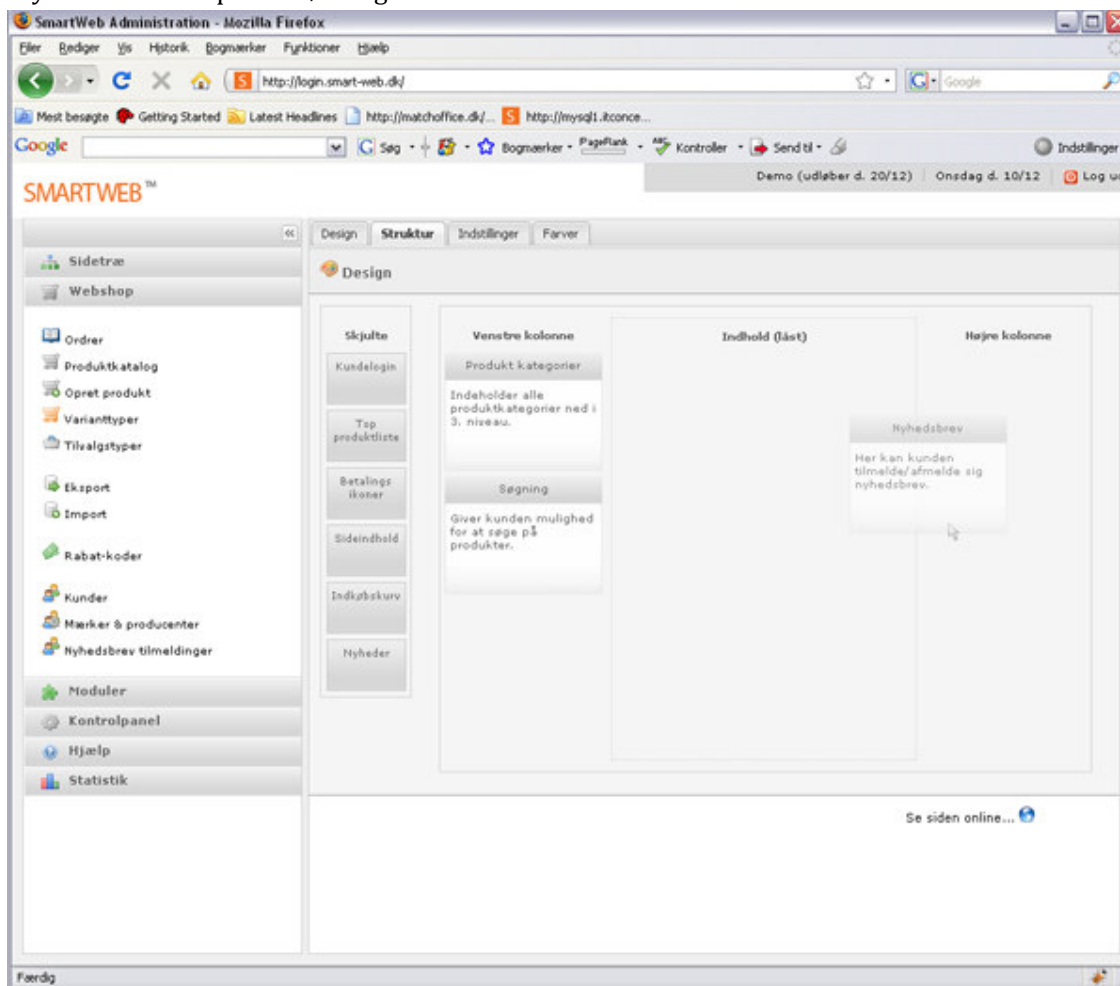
SmartWeb Administration - Mozilla Firefox

Filer Rediger Vis Historik Bogmærker Funktioner Hjælp

http://login.smart-web.dk/

Google

Mest besøgte Getting Started Latest Headlines http://matchoffice.dk/... http://mysql1.itconce...

Google Søg Bogmærker PageRank Kontroller Send til Indstillinger

SMARTWEB™

Demo (udløber d. 20/12) | Onsdag d. 10/12 | Log ud

Sidetræ
Webshop

Ordrer
Produktkatalog
Opret produkt
Varianttyper
Tilvalgstyper

Eksport
Import

Rabat-koder

Kunder
Mærker & producenter
Nyhedsbrev tilmeldinger

Moduler
Kontrolpanel
Hjælp
Statistik

Design | Struktur | Indstillinger | Farver

Design

Skjulte
Kundelogin
Top produktliste
Betalings ikoner
Sideindhold
Indkøbskurv
Nyheder

Venstre kolonne

Produkt kategorier
Indeholder alle produktkategorier ned i 3. niveau.

Søgning
Giver kunden mulighed for at søge på produkter.

Indhold (låst)

Højre kolonne

Nyhedsbrev
Her kan kunden tilmelde/afmelde sig nyhedsbrev.

Se siden online...

Færdig